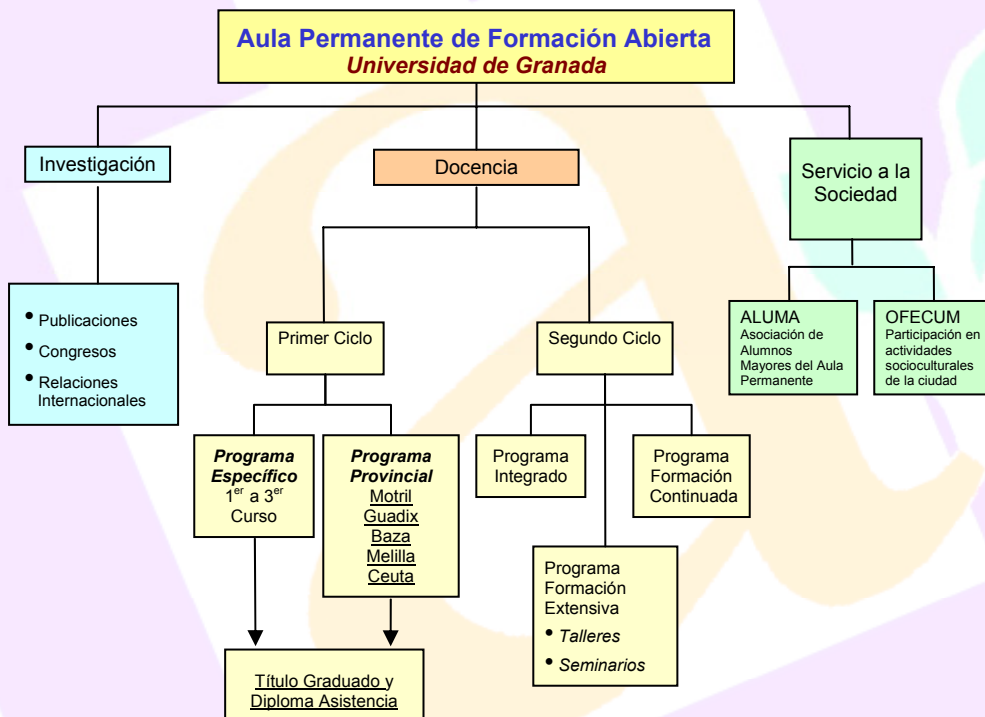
Aula Permanente de Formación Abierta
Universidad de Granada

Investigación

Docencia

Servicio a la Sociedad

• Publicaciones
• Congresos
• Relaciones Internacionales

Primer Ciclo

Segundo Ciclo

ALUMA
Asociación de Alumnos Mayores del Aula Permanente

OFECUM
Participación en actividades socioculturales de la ciudad

Programa Específico
$1^{er}$ a $3^{er}$ Curso

Programa Provincial
Motril
Guadix
Baza
Melilla
Ceuta

Programa Integrado

Programa Formación Continuada

Programa Formación Extensiva
• Talleres
• Seminarios

Título Graduado y Diploma Asistencia